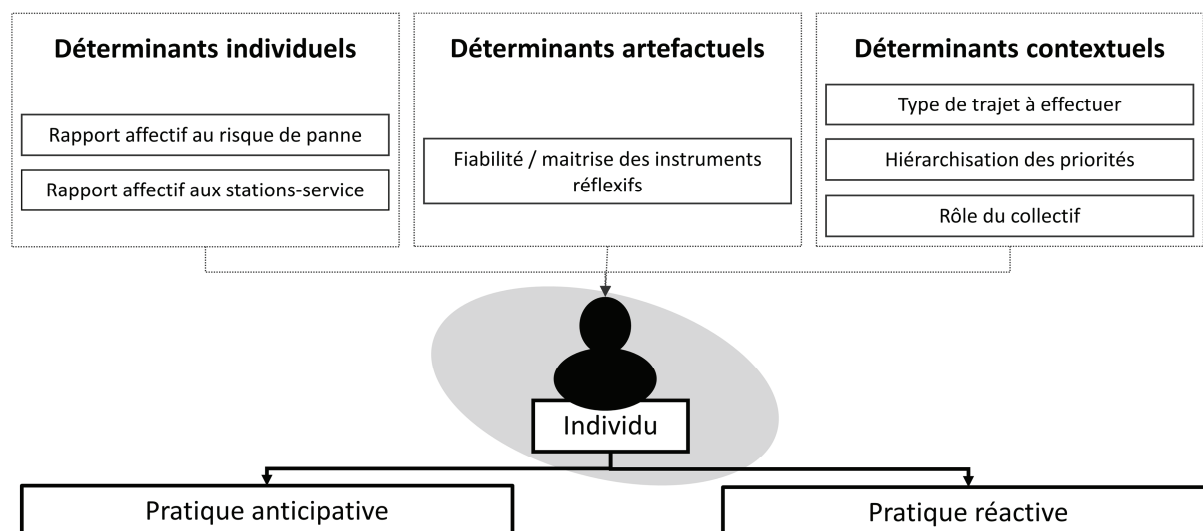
Déterminants individuels

Rapport affectif au risque de panne

Rapport affectif aux stations-service

Déterminants artefactuels

Fiabilité / maitrise des instruments réflexifs

Déterminants contextuels

Type de trajet à effectuer

Hiérarchisation des priorités

Rôle du collectif

Individu

Pratique anticipative

Pratique réactive